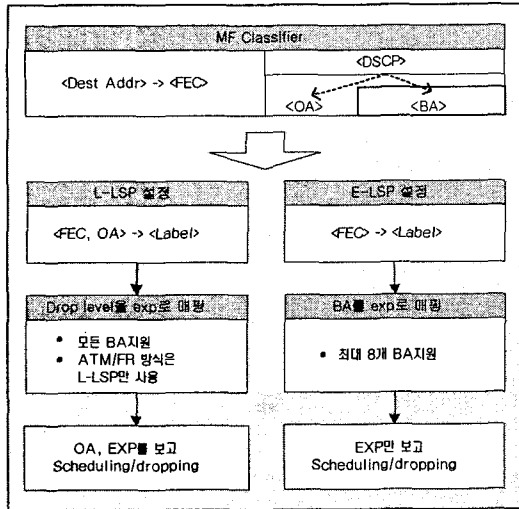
MF Classifier

<Dest Addr> -> <FEC>

<DSCP>

<OA>

<BA>

L-LSP 설정

<FEC, OA> -> <Label>

Drop level을 exp로 매핑

• 모든 BA지원
• ATM/FR 방식은 L-LSP만 사용

OA, EXP를 보고 Scheduling/dropping

E-LSP 설정

<FEC> -> <Label>

BA를 exp로 매핑

• 최대 8개 BA지원

EXP만 보고 Scheduling/dropping